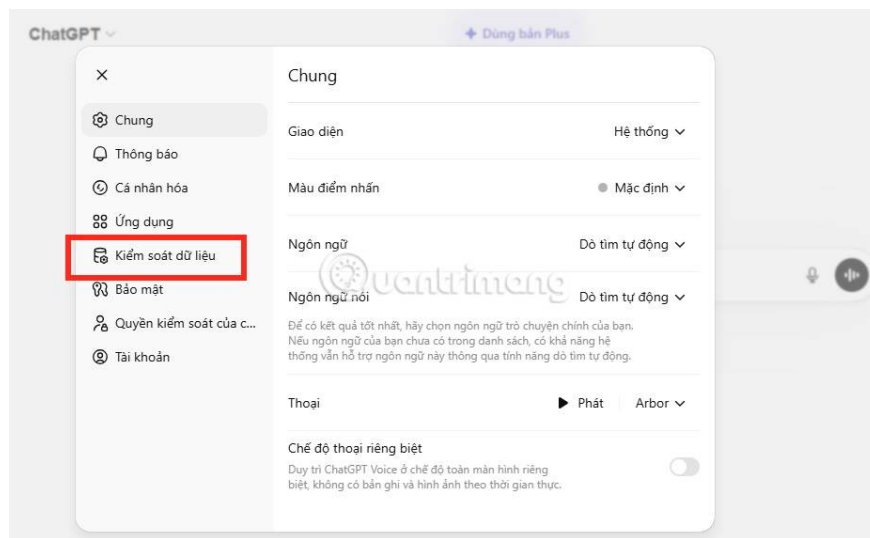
ChatGPT

+ Dùng bản Plus

×

Chung

Thông báo

Cá nhân hóa

Ứng dụng

Kiểm soát dữ liệu

Bảo mật

Quyền kiểm soát của c...

Tài khoản

Chung

Giao diện — Hệ thống

Màu điểm nhấn — Mặc định

Ngôn ngữ — Dò tìm tự động

Ngôn ngữ nói — Dò tìm tự động

Để có kết quả tốt nhất, hãy chọn ngôn ngữ trò chuyện chính của bạn. Nếu ngôn ngữ của bạn chưa có trong danh sách, có khả năng hệ thống vẫn hỗ trợ ngôn ngữ này thông qua tính năng dò tìm tự động.

Thoại — Phát | Arbor

Chế độ thoại riêng biệt

Duy trì ChatGPT Voice ở chế độ toàn màn hình riêng biệt, không có bản ghi và hình ảnh theo thời gian thực.

Quantrimang